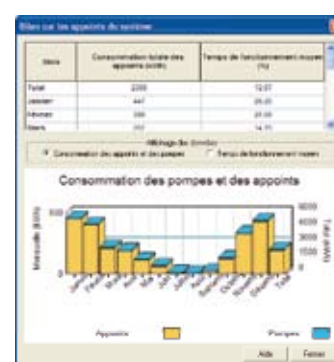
Bilan sur les appoints du système

| Mois | Consommation totale des appoints (kWh) | Temps de fonctionnement moyen (%) |
|---|---|---|
| Total | 2200 | 12.07 |
| Janvier | 447 | 25.00 |
| Février | 380 | 20.00 |
| Mars | 202 | 14.35 |

Affichage des données
Consommation des appoints et des pompes
Temps de fonctionnement moyen

Consommation des pompes et des appoints

Mensuelle (kWh)
500
0

Total (kWh)
6000
4500
3000
1500
0

Janvier Février Mars Avril Mai Juin Juillet Août Septembre Octobre Novembre Décembre Total

Appoints
Pompes

Aide
Fermer